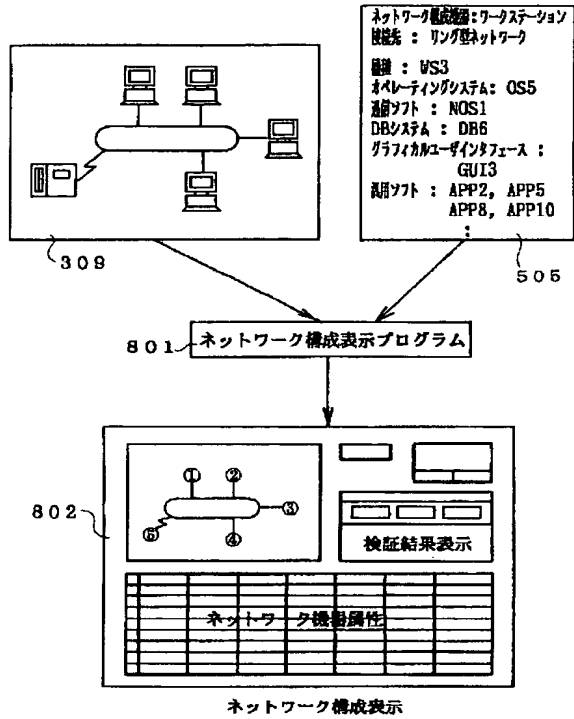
ネットワーク構成機器：ワークステーション
接続先 ： リング型ネットワーク

機種 ： WS3
オペレーティングシステム： OS5
通信ソフト ： NOS1
DBシステム ： DB6
グラフィカルユーザインタフェース ：
GUI3
汎用ソフト ： APP2, APP5
APP8, APP10
：

309

505

801

ネットワーク構成表示プログラム

802

①
②
③
④
⑤

検証結果表示

ネットワーク機器属性

ネットワーク構成表示